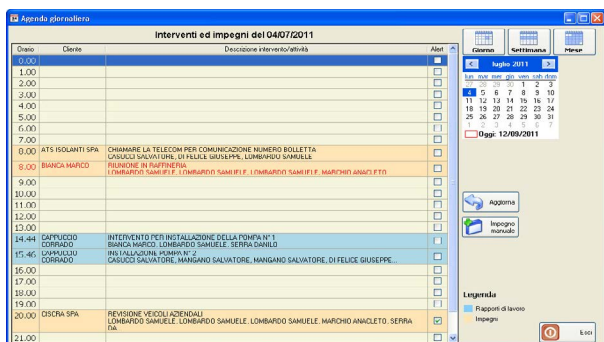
Agenda giornaliero

Interventi ed impegni del 04/07/2011

| Orario | Cliente | Descrizione intervento/attività | Alert |
|---|---|---|---|
| 0.00 | | | |
| 1.00 | | | |
| 2.00 | | | |
| 3.00 | | | |
| 4.00 | | | |
| 5.00 | | | |
| 6.00 | | | |
| 7.00 | | | |
| 8.00 | ATS ISOLANTI SPA | CHIAMARE LA TELECOM PER COMUNICAZIONE NUMERO BOLLETTA CASUCCI SALVATORE, DI FELICE GIUSEPPE, LOMBARDO SAMUELE | |
| 8.00 | BIANCA MARCO | RIUNIONE IN RAFFINERIA LOMBARDO SAMUELE, LOMBARDO SAMUELE, LOMBARDO SAMUELE, MARCHIO ANACLETO | |
| 9.00 | | | |
| 10.00 | | | |
| 11.00 | | | |
| 12.00 | | | |
| 13.00 | | | |
| 14.44 | CAPPUCCIO CORRADO | INTERVENTO PER INSTALLAZIONE DELLA POMPA N° 1 BIANCA MARCO, LOMBARDO SAMUELE, SERRA DANILO | |
| 15.46 | CAPPUCCIO CORRADO | INSTALLAZIONE POMPA N° 2 CASUCCI SALVATORE, MANGANO SALVATORE, DI FELICE GIUSEPPE... | |
| 16.00 | | | |
| 17.00 | | | |
| 18.00 | | | |
| 19.00 | | | |
| 20.00 | CISCRA SPA | REVISIONE VEICOLI AZIENDALI LOMBARDO SAMUELE, LOMBARDO SAMUELE, LOMBARDO SAMUELE, MARCHIO ANACLETO, SERRA DA... | ☑ |
| 21.00 | | | |

Giorno | Settimana | Mese

luglio 2011

| lun | mar | mer | gio | ven | sab | dom |
|---|---|---|---|---|---|---|
| 27 | 28 | 29 | 30 | 1 | 2 | 3 |
| 4 | 5 | 6 | 7 | 8 | 9 | 10 |
| 11 | 12 | 13 | 14 | 15 | 16 | 17 |
| 18 | 19 | 20 | 21 | 22 | 23 | 24 |
| 25 | 26 | 27 | 28 | 29 | 30 | 31 |
| 1 | 2 | 3 | 4 | 5 | 6 | 7 |

Oggi: 12/09/2011

Aggiorna

Impegno manuale

Legenda
Rapporti di lavoro
Impegni

Esci